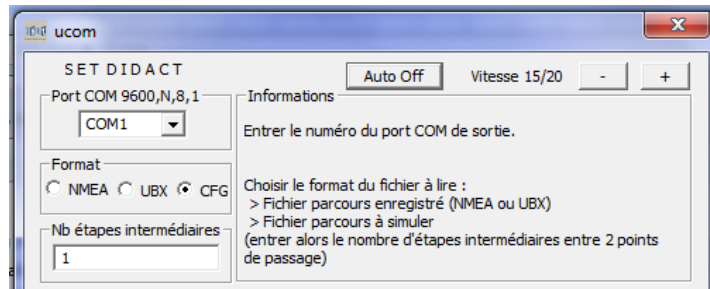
ucom

SET DIDACT

Auto Off

Vitesse 15/20

-

+

Port COM 9600,N,8,1

COM1

Format

NMEA UBX CFG

Nb étapes intermédiaires

1

Informations

Entrer le numéro du port COM de sortie.

Choisir le format du fichier à lire :
> Fichier parcours enregistré (NMEA ou UBX)
> Fichier parcours à simuler
(entrer alors le nombre d'étapes intermédiaires entre 2 points de passage)